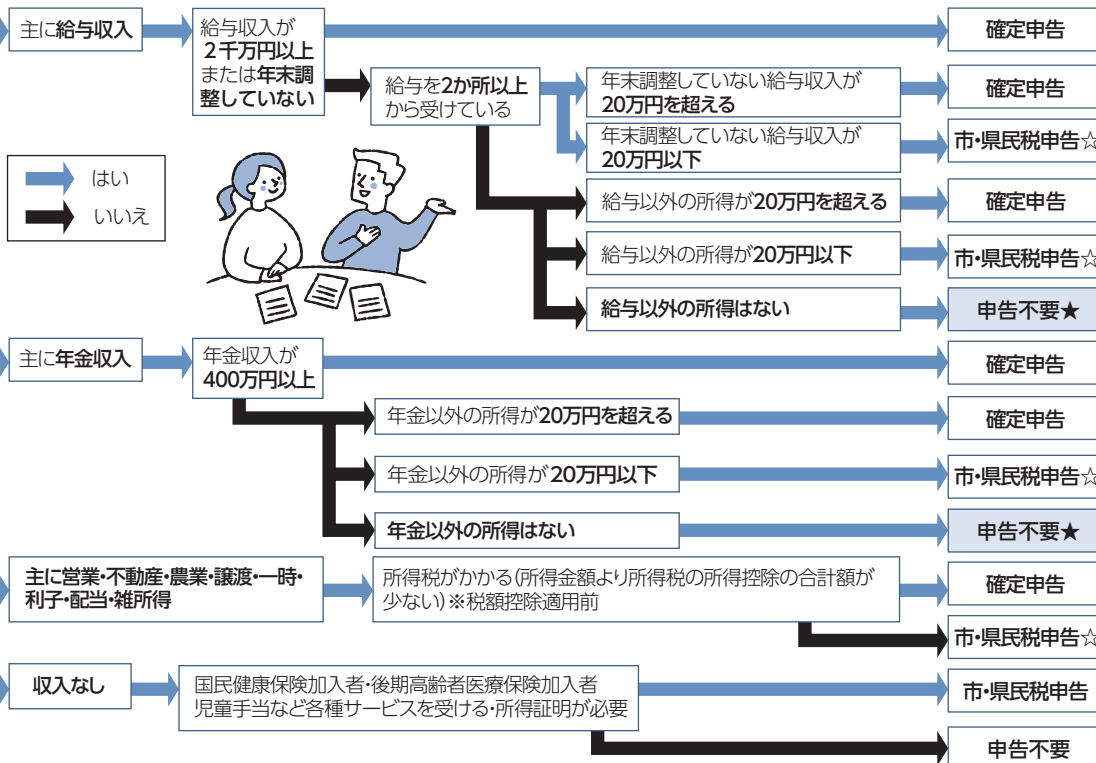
主に給与収入

給与収入が
2千万円以上
または年末調整していない

確定申告

はい
いいえ

給与を2か所以上から受けている

年末調整していない給与収入が20万円を超える

確定申告

年末調整していない給与収入が20万円以下

市・県民税申告☆

給与以外の所得が20万円を超える

確定申告

給与以外の所得が20万円以下

市・県民税申告☆

給与以外の所得はない

申告不要★

主に年金収入

年金収入が
400万円以上

確定申告

年金以外の所得が20万円を超える

確定申告

年金以外の所得が20万円以下

市・県民税申告☆

年金以外の所得はない

申告不要★

主に営業・不動産・農業・譲渡・一時・利子・配当・雑所得

所得税がかかる(所得金額より所得税の所得控除の合計額が少ない)※税額控除適用前

確定申告

市・県民税申告☆

収入なし

国民健康保険加入者・後期高齢者医療保険加入者
児童手当など各種サービスを受ける・所得証明が必要

市・県民税申告

申告不要